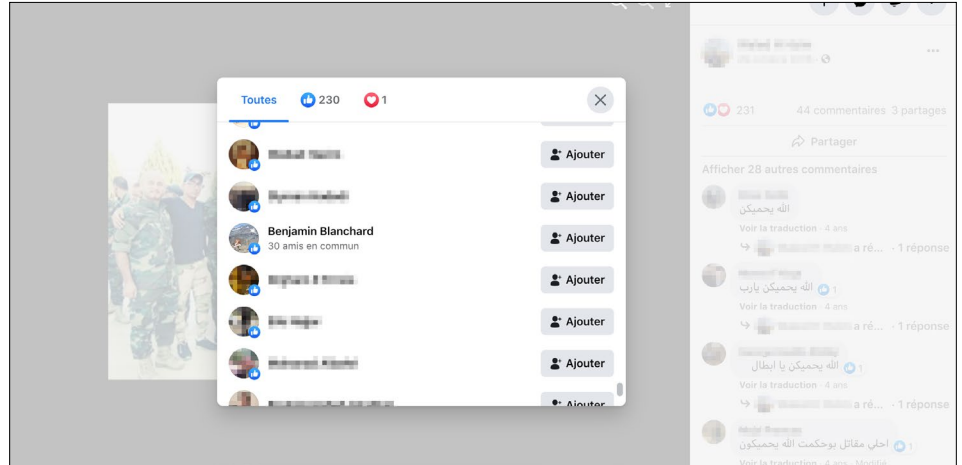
Toutes 230 1

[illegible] Ajouter

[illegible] Ajouter

Benjamin Blanchard
30 amis en commun
Ajouter

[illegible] Ajouter

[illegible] Ajouter

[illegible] Ajouter

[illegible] Ajouter

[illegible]
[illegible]

231 44 commentaires 3 partages

Partager

Afficher 28 autres commentaires

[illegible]
الله يحميكن
Voir la traduction · 4 ans
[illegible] a ré... · 1 réponse

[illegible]
الله يحميكن يارب 1
Voir la traduction · 4 ans
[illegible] a ré... · 1 réponse

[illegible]
الله يحميكن يا ابطال 1
Voir la traduction · 4 ans
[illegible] a ré... · 1 réponse

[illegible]
احلى مقاتل بوحكمت الله يحميكون 1
Voir la traduction · 4 ans · Modifié